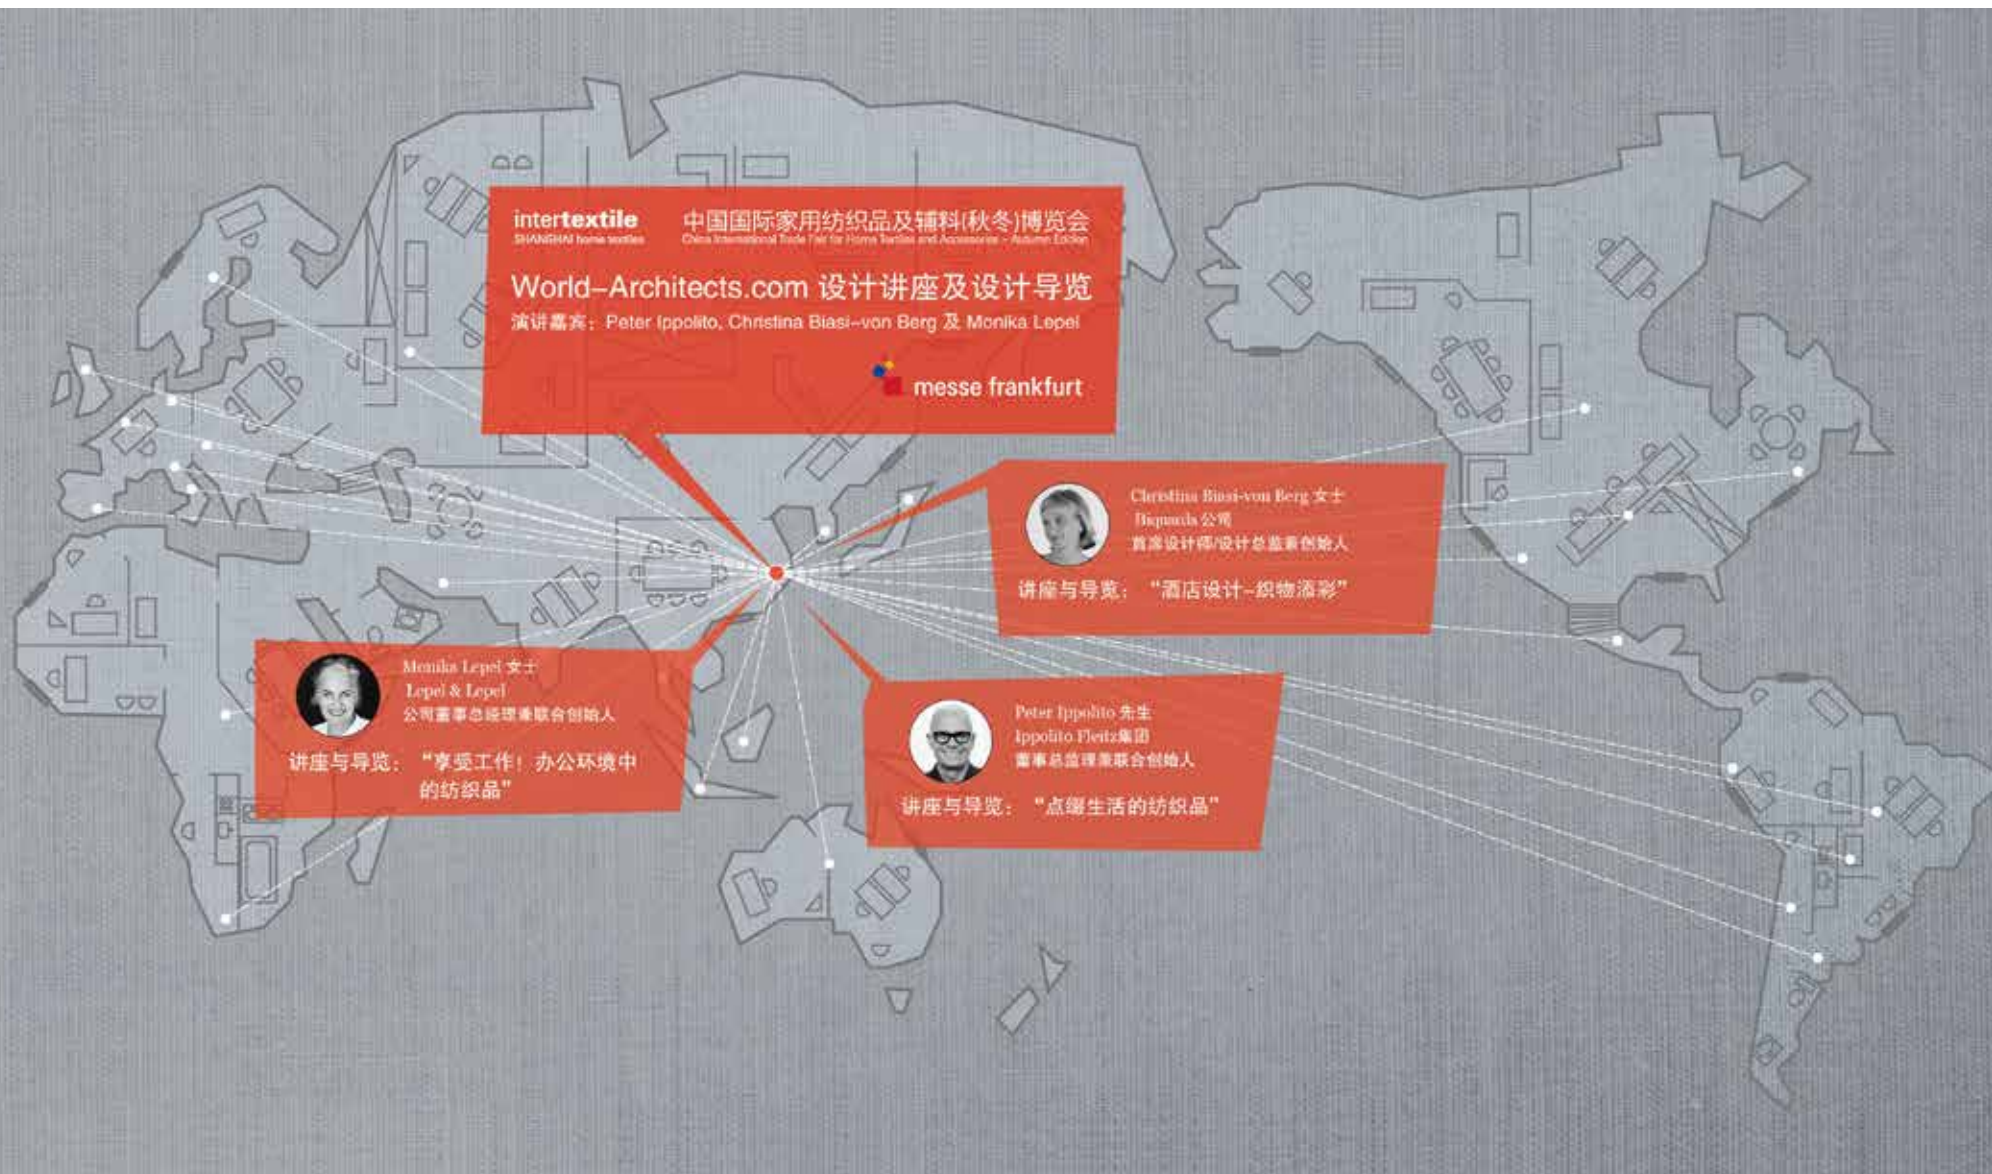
intertextile
SHANGHAI home textiles

中国国际家用纺织品及辅料(秋冬)博览会
China International Trade Fair for Home Textiles and Accessories – Autumn Edition

World–Architects.com 设计讲座及设计导览
演讲嘉宾：Peter Ippolito, Christina Biasi–von Berg 及 Monika Lepel

messe frankfurt

Christina Biasi-von Berg 女士
Biquadra 公司
首席设计师/设计总监兼创始人
讲座与导览："酒店设计–织物添彩"

Monika Lepel 女士
Lepel & Lepel
公司董事总经理兼联合创始人
讲座与导览："享受工作！办公环境中的纺织品"

Peter Ippolito 先生
Ippolito Fleitz集团
董事总监理兼联合创始人
讲座与导览："点缀生活的纺织品"